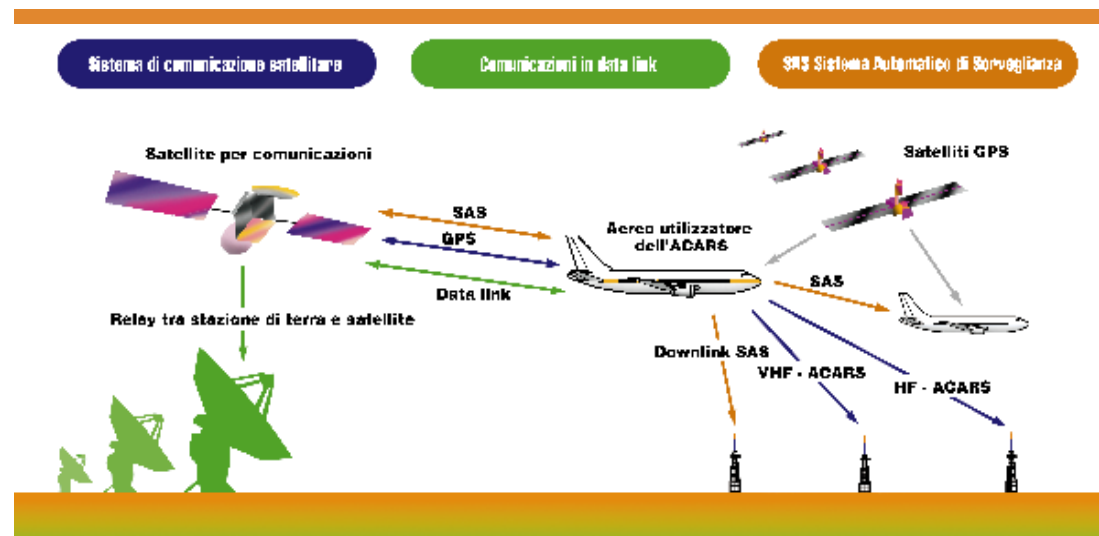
Sistema di comunicazione satellitare

Comunicazioni in data link

SAS Sistema Automatico di Sorveglianza

Satellite per comunicazioni

Satelliti GPS

SAS

GPS

Data link

Aereo utilizzatore dell'ACARS

SAS

Relay tra stazione di terra e satellite

Downlink SAS

VHF - ACARS

HF - ACARS